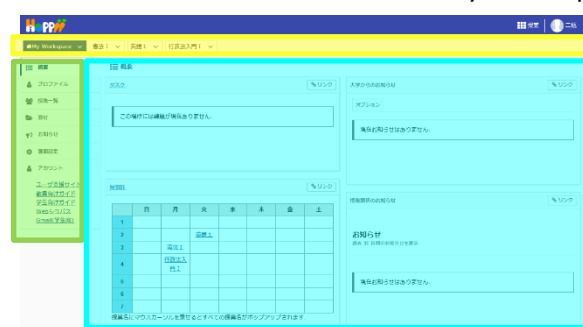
HOPPII

授業 | 二続

My Workspace | 憲法Ⅰ | 民法Ⅰ | 行政法入門Ⅰ

概要
プロファイル
授業一覧
受付
お知らせ
環境設定
アカウント

ユーザ支援サイト
教員向けガイド
学生向けガイド
Webシラバス
Gmailを学生向

概要

タスク
リンク
この場所には課題が現在ありません。

大学からのお知らせ
リンク
オプション
現在お知らせはありません。

時間割
リンク

| | 月 | 火 | 水 | 木 | 金 | 土 |
|---|---|---|---|---|---|---|
| 1 | | | | | | |
| 2 | | | 憲法Ⅰ | | | |
| 3 | | 民法Ⅰ | | | | |
| 4 | | 行政法入門Ⅰ | | | | |
| 5 | | | | | | |
| 6 | | | | | | |
| 7 | | | | | | |

授業名にマウスカーソルを乗せるとすべての授業名がポップアップされます

授業関係のお知らせ
リンク
お知らせ
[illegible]
現在お知らせはありません。